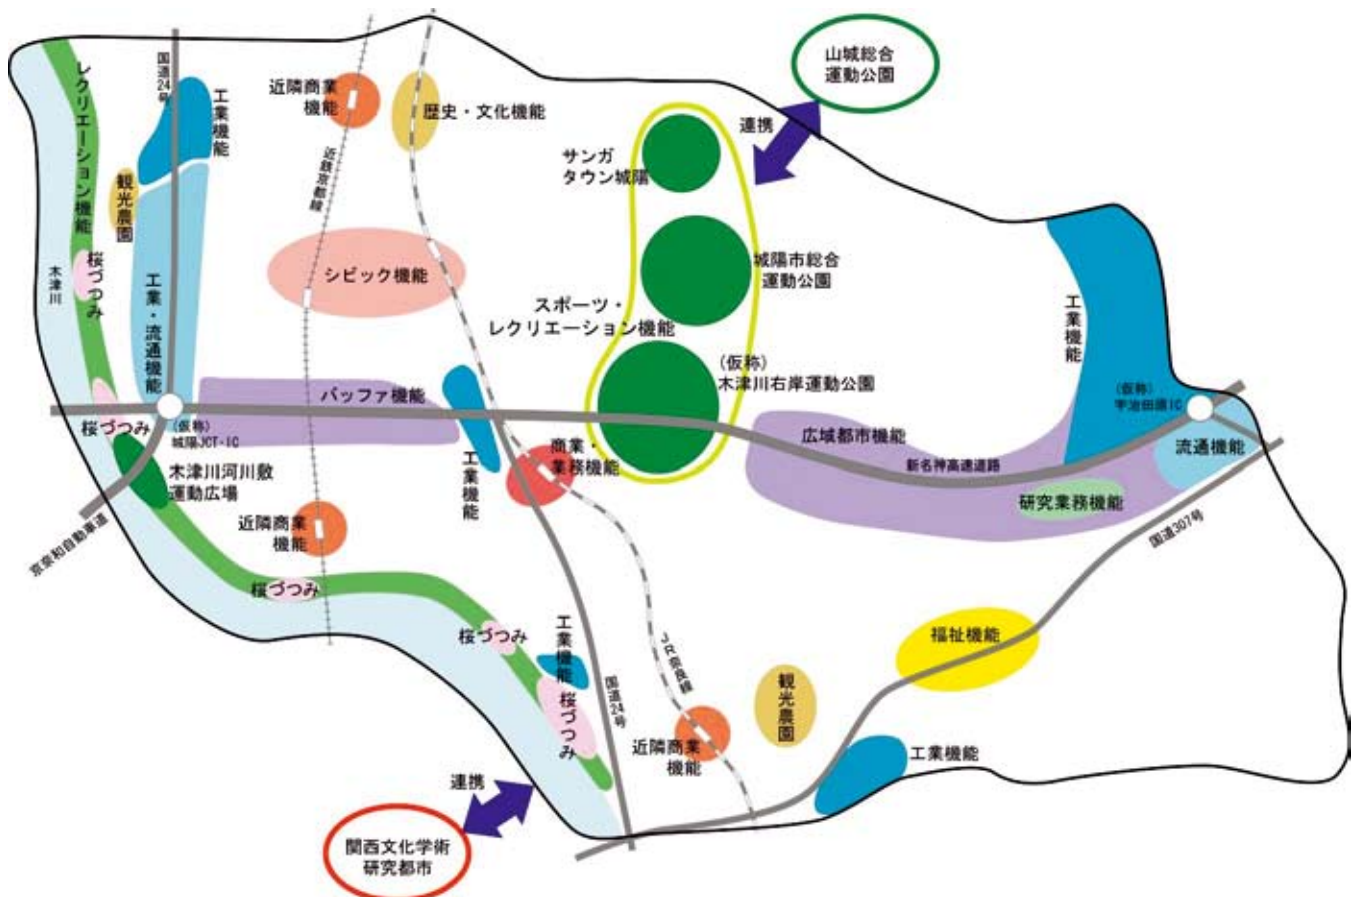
山城総合
運動公園

連携

国道24号

近隣商業
機能

歴史・文化機能

レクリエーション機能

工業機能

近鉄京都線

サンガ
タウン城陽

観光農園

城陽市総合
運動公園

シビック機能

桜づつみ

木津川

工業・流通機能

スポーツ・
レクリエーション機能

工業機能

(仮称)
木津川右岸運動公園

バッファ機能

(仮称)
宇治田原IC

桜づつみ

(仮称)
城陽JCT・IC

広域都市機能

流通機能

木津川河川敷
運動広場

商業・
業務機能

新名神高速道路

工業機能

研究業務機能

京奈和自動車道

近隣商業
機能

国道307号

桜づつみ

JR奈良線

桜づつみ

工業機能

福祉機能

国道24号

桜づつみ

観光農園

近隣商業
機能

工業機能

連携

関西文化学術
研究都市